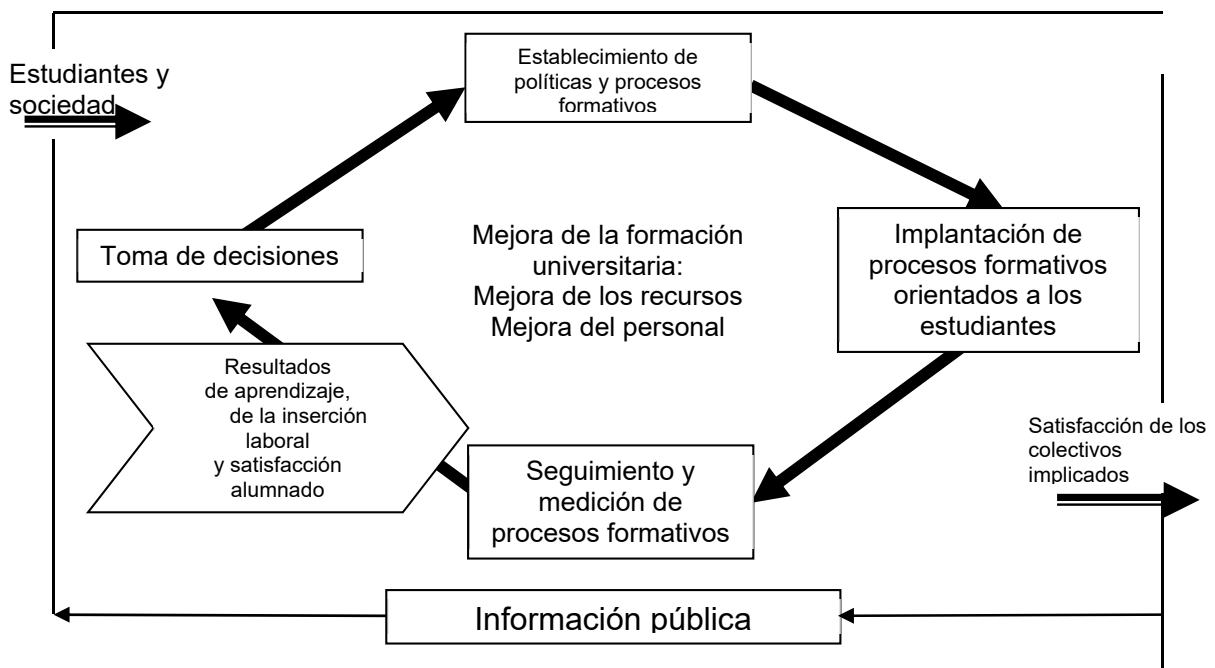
Estudiantes y sociedad

Establecimiento de políticas y procesos formativos

Implantación de procesos formativos orientados a los estudiantes

Toma de decisiones

Mejora de la formación universitaria:
Mejora de los recursos
Mejora del personal

Resultados de aprendizaje, de la inserción laboral y satisfacción alumnado

Seguimiento y medición de procesos formativos

Satisfacción de los colectivos implicados

Información pública